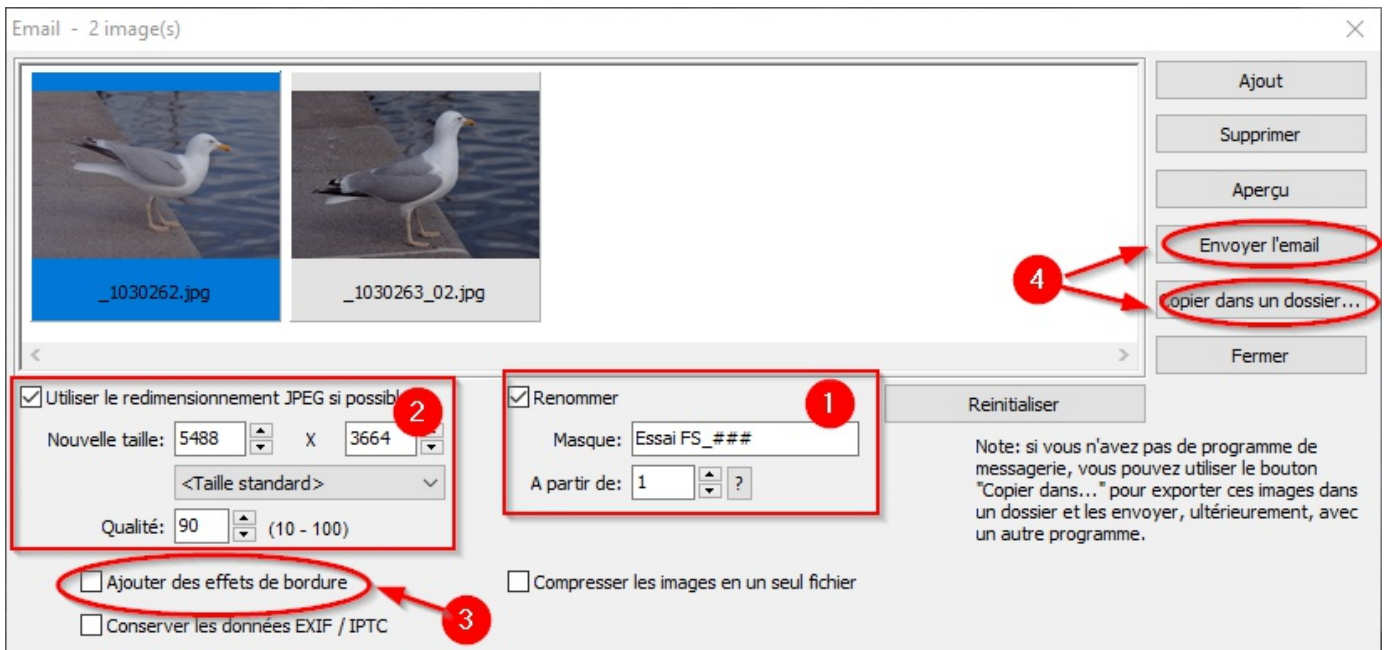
Email - 2 image(s)

_1030262.jpg

_1030263_02.jpg

Ajout

Supprimer

Aperçu

Envoyer l'email

4

Copier dans un dossier...

Fermer

Utiliser le redimensionnement JPEG si possible

2

Nouvelle taille: 5488 X 3664

<Taille standard>

Qualité: 90 (10 - 100)

Renommer

1

Masque: Essai FS_###

A partir de: 1 ?

Reinitialiser

Note: si vous n'avez pas de programme de messagerie, vous pouvez utiliser le bouton "Copier dans..." pour exporter ces images dans un dossier et les envoyer, ultérieurement, avec un autre programme.

Ajouter des effets de bordure

3

Compresser les images en un seul fichier

Conserver les données EXIF / IPTC